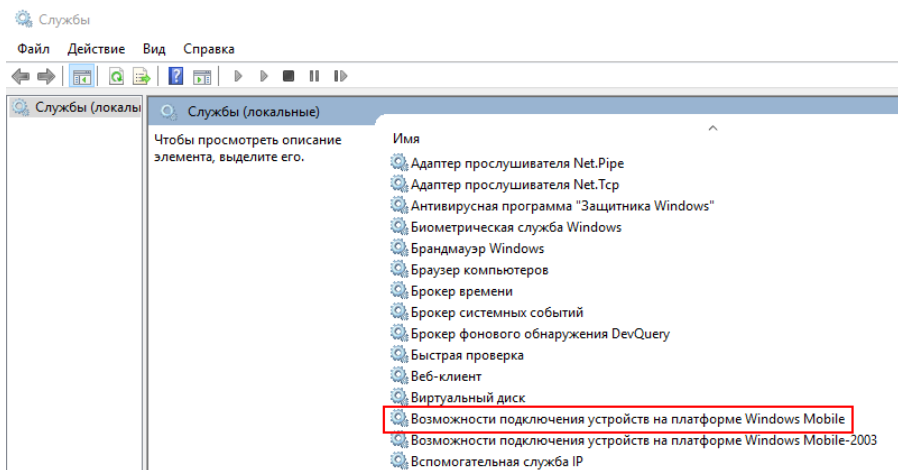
Службы

Файл Действие Вид Справка

Службы (локальн

Службы (локальные)

Чтобы просмотреть описание элемента, выделите его.

Имя

Адаптер прослушивателя Net.Pipe
Адаптер прослушивателя Net.Tcp
Антивирусная программа "Защитника Windows"
Биометрическая служба Windows
Брандмауэр Windows
Браузер компьютеров
Брокер времени
Брокер системных событий
Брокер фонового обнаружения DevQuery
Быстрая проверка
Веб-клиент
Виртуальный диск
Возможности подключения устройств на платформе Windows Mobile
Возможности подключения устройств на платформе Windows Mobile-2003
Вспомогательная служба IP